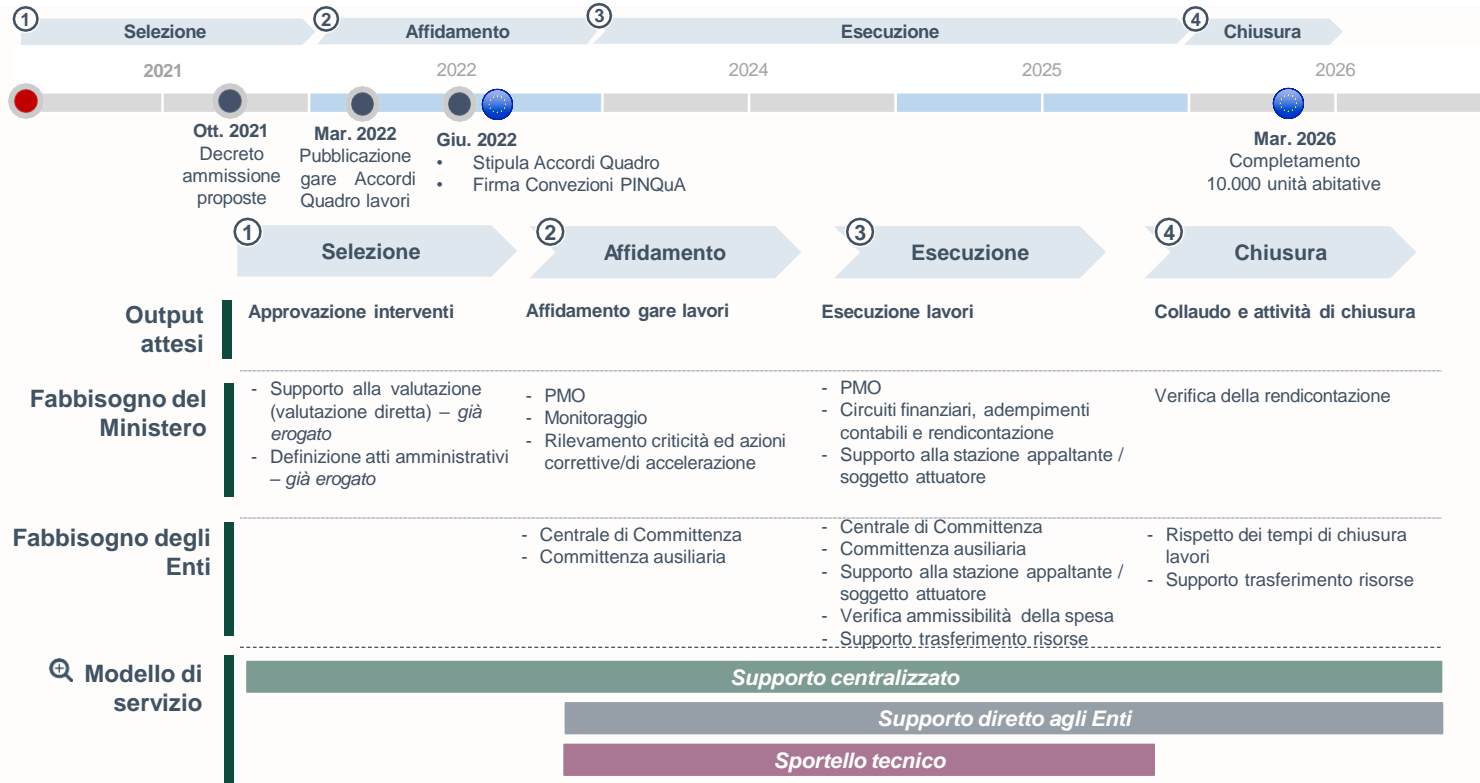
1 Selezione
2 Affidamento
3 Esecuzione
4 Chiusura

2021
2022
2024
2025
2026

Ott. 2021
Decreto ammissione proposte

Mar. 2022
Pubblicazione gare Accordi Quadro lavori

Giu. 2022
• Stipula Accordi Quadro
• Firma Convezioni PINQuA

Mar. 2026
Completamento 10.000 unità abitative

1 Selezione
2 Affidamento
3 Esecuzione
4 Chiusura

Output attesi
Approvazione interventi
Affidamento gare lavori
Esecuzione lavori
Collaudo e attività di chiusura

Fabbisogno del Ministero
- Supporto alla valutazione (valutazione diretta) – *già erogato*
- Definizione atti amministrativi – *già erogato*

- PMO
- Monitoraggio
- Rilevamento criticità ed azioni correttive/di accelerazione

- PMO
- Circuiti finanziari, adempimenti contabili e rendicontazione
- Supporto alla stazione appaltante / soggetto attuatore

Verifica della rendicontazione

Fabbisogno degli Enti
- Centrale di Committenza
- Committenza ausiliaria

- Centrale di Committenza
- Committenza ausiliaria
- Supporto alla stazione appaltante / soggetto attuatore
- Verifica ammissibilità della spesa
- Supporto trasferimento risorse

- Rispetto dei tempi di chiusura lavori
- Supporto trasferimento risorse

Modello di servizio
*Supporto centralizzato*
*Supporto diretto agli Enti*
*Sportello tecnico*